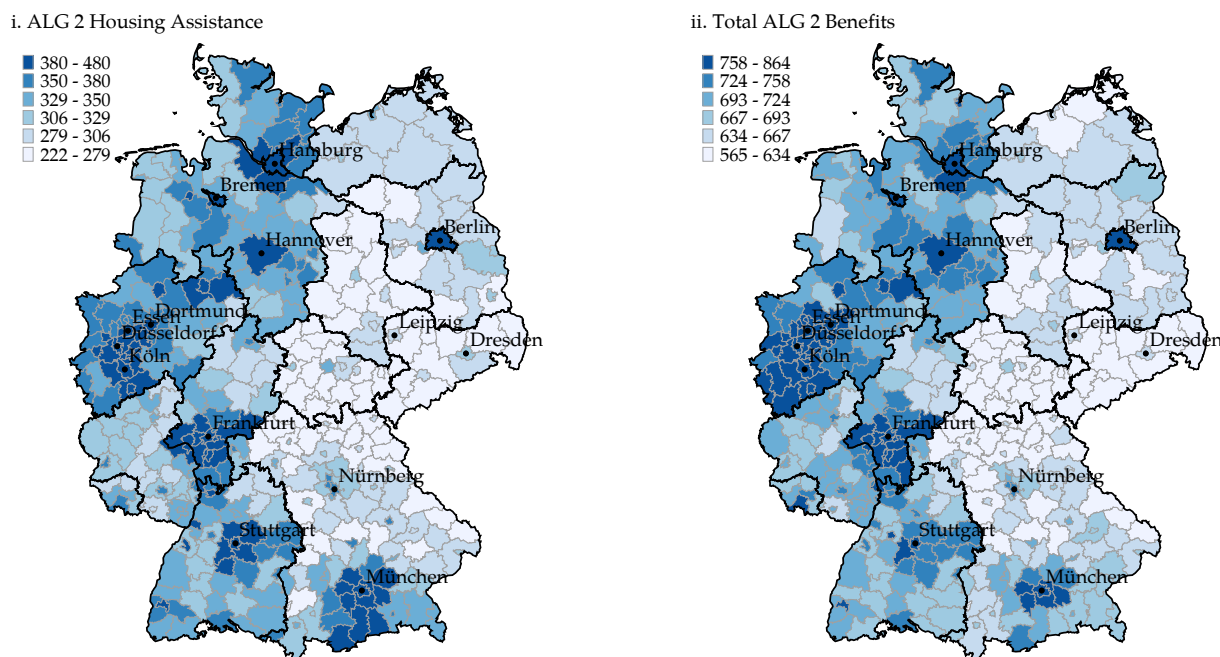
i. ALG 2 Housing Assistance

380 - 480
350 - 380
329 - 350
306 - 329
279 - 306
222 - 279

Hamburg
Bremen
Berlin
Hannover
Dortmund
Essen
Düsseldorf
Köln
Leipzig
Dresden
Frankfurt
Nürnberg
Stuttgart
München

ii. Total ALG 2 Benefits

758 - 864
724 - 758
693 - 724
667 - 693
634 - 667
565 - 634

Hamburg
Bremen
Berlin
Hannover
Dortmund
Essen
Düsseldorf
Köln
Leipzig
Dresden
Frankfurt
Nürnberg
Stuttgart
München